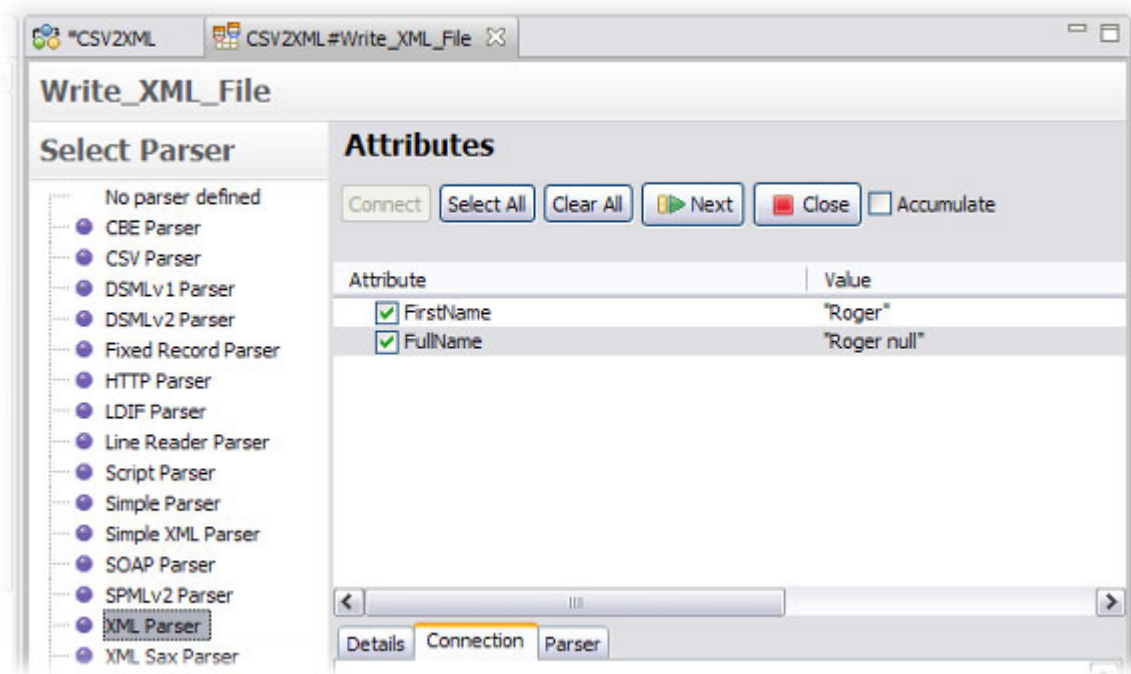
*CSV2XML
CSV2XML#Write_XML_File

Write_XML_File

Select Parser

No parser defined
CBE Parser
CSV Parser
DSMLv1 Parser
DSMLv2 Parser
Fixed Record Parser
HTTP Parser
LDIF Parser
Line Reader Parser
Script Parser
Simple Parser
Simple XML Parser
SOAP Parser
SPMLv2 Parser
XML Parser
XML Sax Parser

Attributes

Connect | Select All | Clear All | Next | Close | Accumulate

| Attribute | Value |
|---|---|
| FirstName | "Roger" |
| FullName | "Roger null" |

Details | Connection | Parser